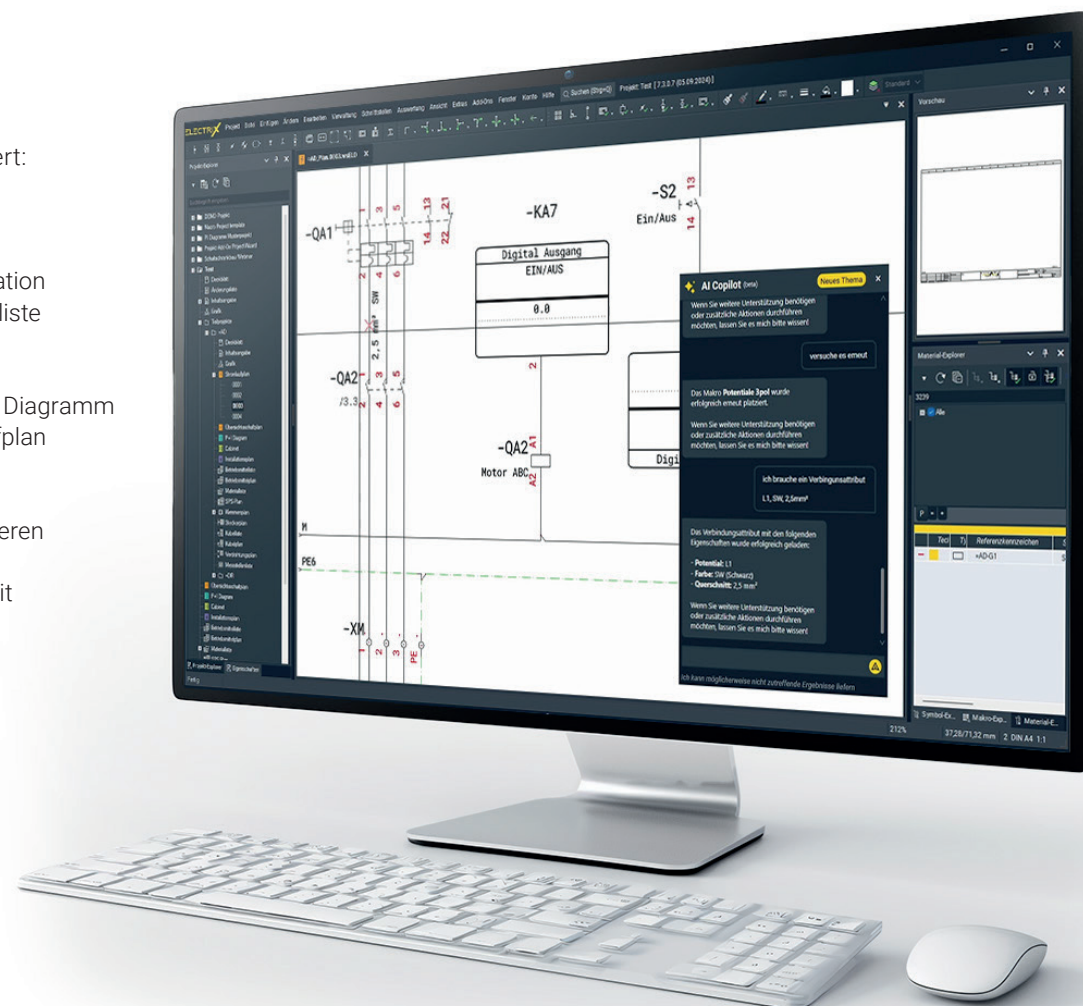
ert:

ation
liste

Diagramm
plan

eren

it

ELECTRIX Projekt Edit Einfügen Ändern Bearbeiten Verwaltung Schnittstellen Auswertung Ansicht Extras Add-Ons Fenster Konto Hilfe Suchen (Strg+Q) Projekt: Test [7.3.0.7 (05.09.2024)]

Projekt-Explorer

DEMO-Projekt
Macro Project template
P-Diagramm Musterprojekt
Project Add-On Project Wizard
Schaltschrankbau/Motoren
Test
Deckblatt
Inhaltsangabe
Grafik
Stromlaufplan
0001
0002
0003
0004
Übersichtsschaltplan
P+I Diagram
Cabinet
Installationsplan
Betriebsmittelliste
Materialliste
SPS Plan
Klemmenplan
Kabelplan
Verbindungsplan
Übersichtsschaltplan
P+I Diagram
Cabinet
Installationsplan
Betriebsmittelliste
Materialliste

Projekt-Explorer Eigenschaften
Fertig

-QA1
-KA7
-S2
Ein/Aus
Digital Ausgang
EIN/AUS
0.0
-QA2
/3.3
-QA2
Motor ABC
M
PE6
-XM
Digi

AI Copilot (beta) Neues Thema

Wenn Sie weitere Unterstützung benötigen oder zusätzliche Aktionen durchführen möchten, lassen Sie es mich bitte wissen!

versuche es erneut

Das Makro Potentiale 3pol wurde erfolgreich erneut platziert.

Wenn Sie weitere Unterstützung benötigen oder zusätzliche Aktionen durchführen möchten, lassen Sie es mich bitte wissen!

ich brauche ein Verbingunsattribut L1, SW, 2,5mm²

Das Verbindungsattribut mit den folgenden Eigenschaften wurde erfolgreich geladen:

- Potential: L1
- Farbe: SW (Schwarz)
- Querschnitt: 2,5 mm²

Wenn Sie weitere Unterstützung benötigen oder zusätzliche Aktionen durchführen möchten, lassen Sie es mich bitte wissen!

Ich kann möglicherweise nicht zutreffende Ergebnisse liefern

Vorschau

Material-Explorer
3239
Alle

Referenzkennzeichen
+AD-G1

Symbol-Ex... Makro-Exp... Material-E...
212% 37,28/71,32 mm 2 DIN A4 1:1